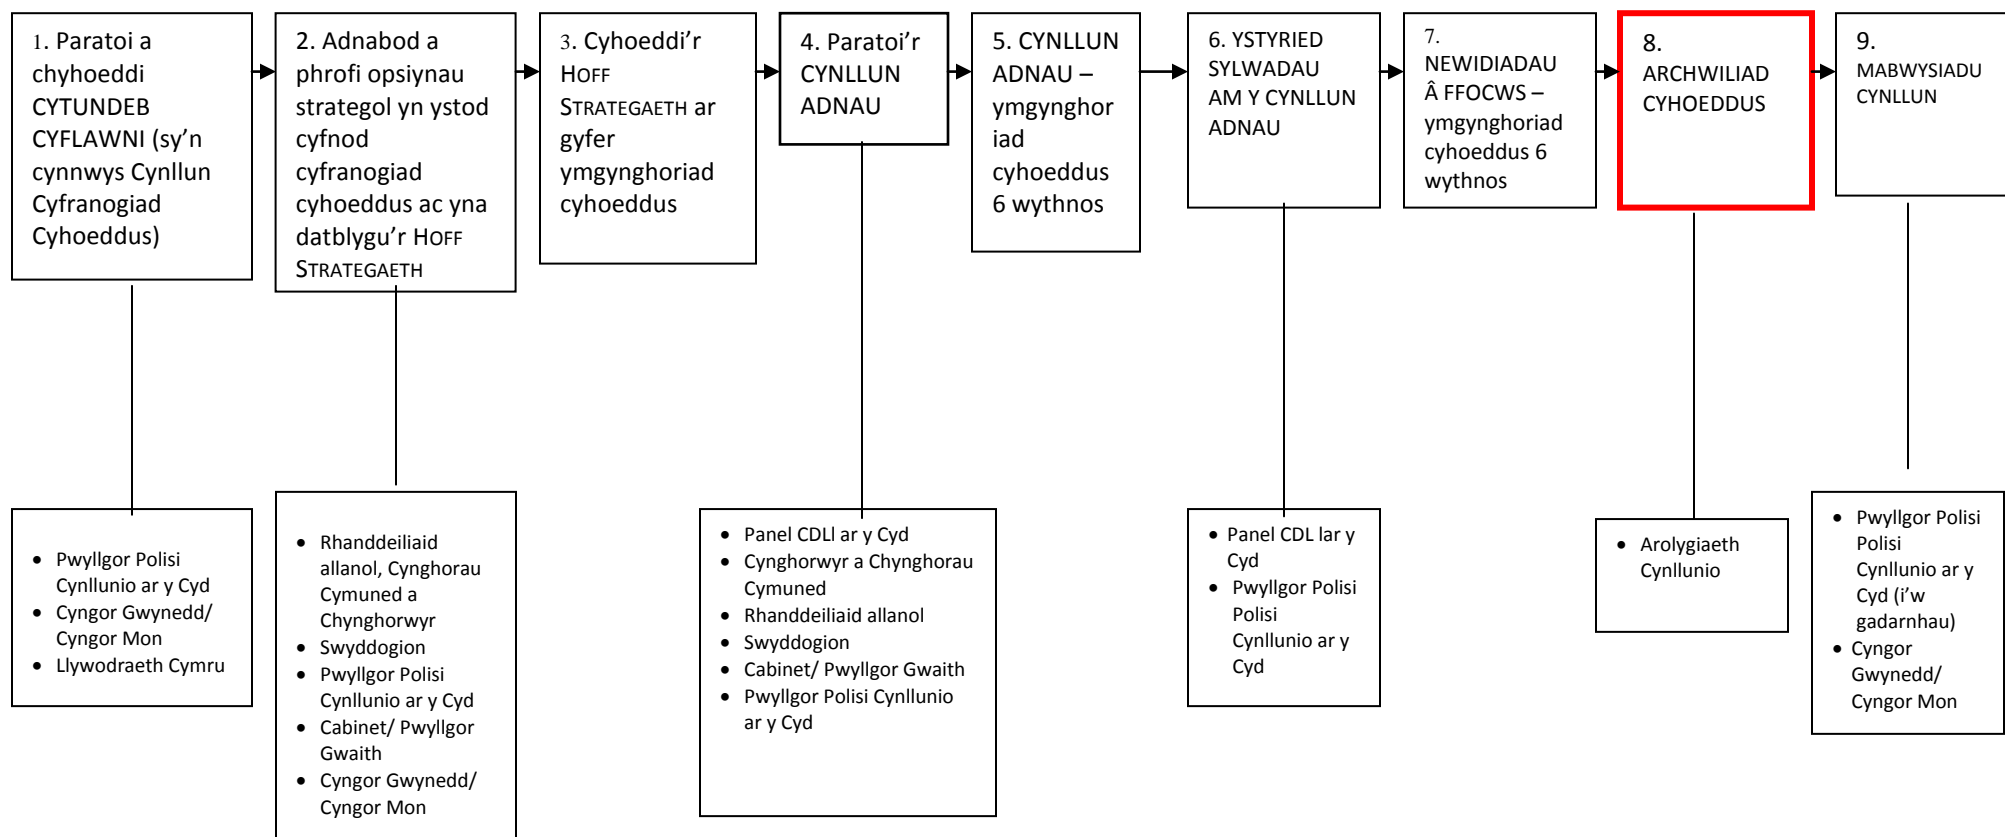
1. Paratoi a chyhoeddi CYTUNDEB CYFLAWNI (sy'n cynnwys Cynllun Cyfranogiad Cyhoeddus)

2. Adnabod a phrofi opsiynau strategol yn ystod cyfnod cyfranogiad cyhoeddus ac yna datblygu'r HOFF STRATEGAETH

3. Cyhoeddi'r HOFF STRATEGAETH ar gyfer ymgynghoriad cyhoeddus

4. Paratoi'r CYNLLUN ADNAU

5. CYNLLUN ADNAU – ymgynghoriad cyhoeddus 6 wythnos

6. YSTYRIED SYLWADAU AM Y CYNLLUN ADNAU

7. NEWIDIADAU Â FFOCWS – ymgynghoriad cyhoeddus 6 wythnos

8. ARCHWILIAD CYHOEDDUS

9. MABWYSIADU CYNLLUN

- Pwyllgor Polisi Cynllunio ar y Cyd
- Cyngor Gwynedd/ Cyngor Mon
- Llywodraeth Cymru

- Rhanddeiliaid allanol, Cynghorau Cymuned a Chynghorwyr
- Swyddogion
- Pwyllgor Polisi Cynllunio ar y Cyd
- Cabinet/ Pwyllgor Gwaith
- Cyngor Gwynedd/ Cyngor Mon

- Panel CDLl ar y Cyd
- Cynghorwyr a Chynghorau Cymuned
- Rhanddeiliaid allanol
- Swyddogion
- Cabinet/ Pwyllgor Gwaith
- Pwyllgor Polisi Cynllunio ar y Cyd

- Panel CDL lar y Cyd
- Pwyllgor Polisi Polisi Cynllunio ar y Cyd

- Arolygiaeth Cynllunio

- Pwyllgor Polisi Polisi Cynllunio ar y Cyd (i'w gadarnhau)
- Cyngor Gwynedd/ Cyngor Mon